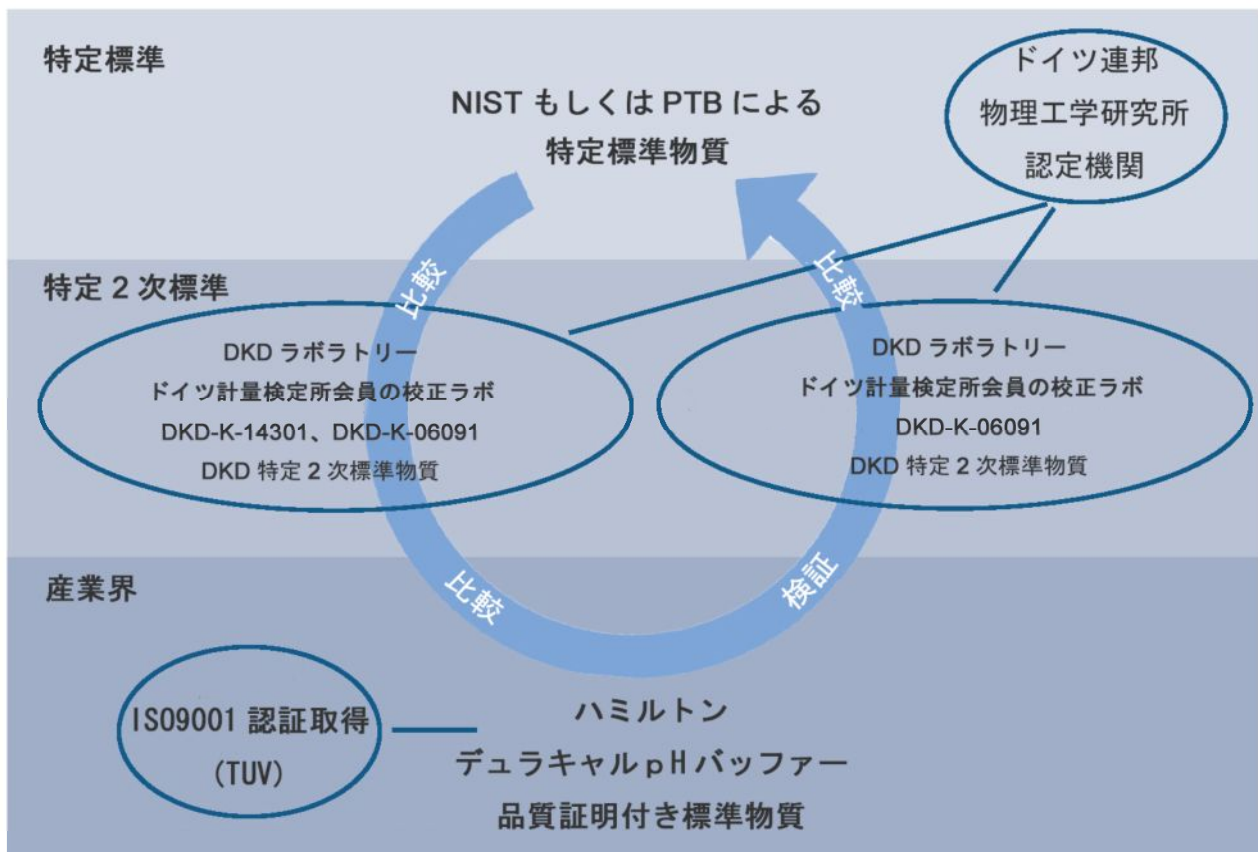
特定標準

NIST もしくは PTB による
特定標準物質

ドイツ連邦
物理工学研究所
認定機関

比較

比較

特定 2 次標準

DKD ラボラトリー
ドイツ計量検定所会員の校正ラボ
DKD-K-14301、DKD-K-06091
DKD 特定 2 次標準物質

DKD ラボラトリー
ドイツ計量検定所会員の校正ラボ
DKD-K-06091
DKD 特定 2 次標準物質

産業界

比較

検証

ISO9001 認証取得
(TUV)

ハミルトン
デュラキャル pH バッファー
品質証明付き標準物質